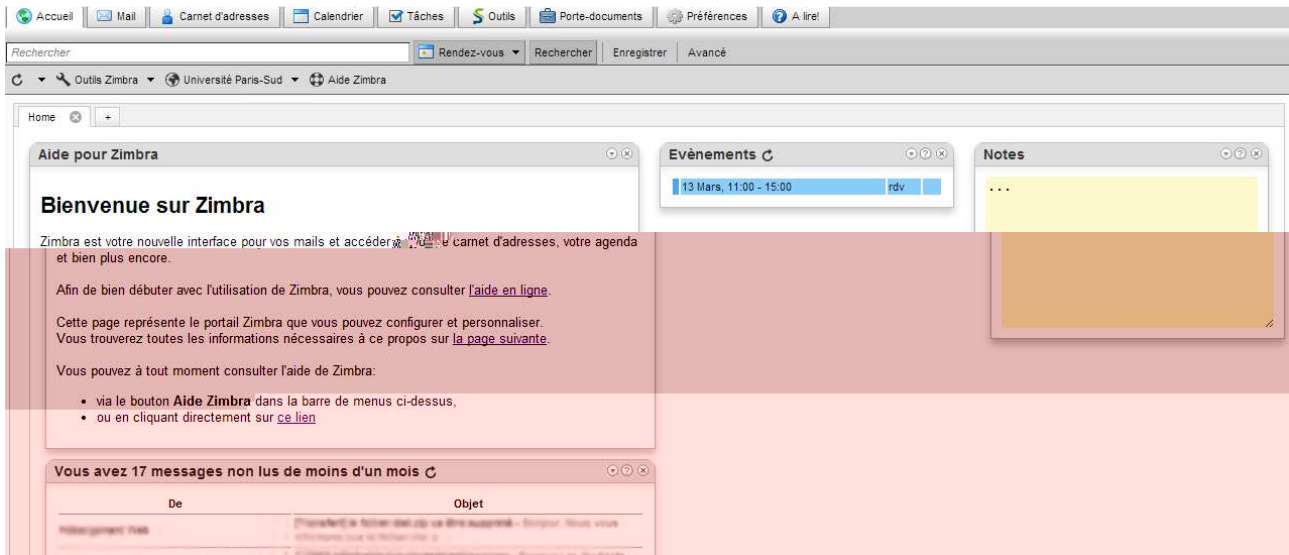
Accueil | Mail | Carnet d'adresses | Calendrier | Tâches | Outils | Porte-documents | Préférences | A lire!

Rechercher | Rendez-vous ▾ | Rechercher | Enregistrer | Avancé

Outils Zimbra ▾ | Université Paris-Sud ▾ | Aide Zimbra

Home | +

Aide pour Zimbra

Bienvenue sur Zimbra

Zimbra est votre nouvelle interface pour vos mails et accéder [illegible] carnet d'adresses, votre agenda et bien plus encore.

Afin de bien débuter avec l'utilisation de Zimbra, vous pouvez consulter l'aide en ligne.

Cette page représente le portail Zimbra que vous pouvez configurer et personnaliser.
Vous trouverez toutes les informations nécessaires à ce propos sur la page suivante.

Vous pouvez à tout moment consulter l'aide de Zimbra:

• via le bouton Aide Zimbra dans la barre de menus ci-dessus,
• ou en cliquant directement sur ce lien

Vous avez 17 messages non lus de moins d'un mois

| De | Objet |
|---|---|
| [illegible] | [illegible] |
| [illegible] | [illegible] |

Evènements

13 Mars, 11:00 - 15:00 | rdv

Notes

...